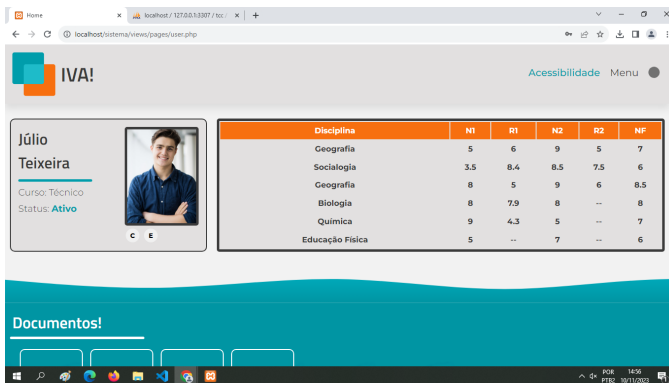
Home × localhost / 127.0.0.1:3307 / tcc × +

localhost/sistema/views/pages/user.php

IVA!

Acessibilidade Menu

Júlio Teixeira

Curso: Técnico
Status: Ativo

C E

| Disciplina | N1 | R1 | N2 | R2 | NF |
|---|---|---|---|---|---|
| Geografia | 5 | 6 | 9 | 5 | 7 |
| Sociologia | 3.5 | 8.4 | 8.5 | 7.5 | 6 |
| Geografia | 8 | 5 | 9 | 6 | 8.5 |
| Biologia | 8 | 7.9 | 8 | -- | 8 |
| Química | 9 | 4.3 | 5 | -- | 7 |
| Educação Física | 5 | -- | 7 | -- | 6 |

Documentos!

POR PTB2 14:56 10/11/2023